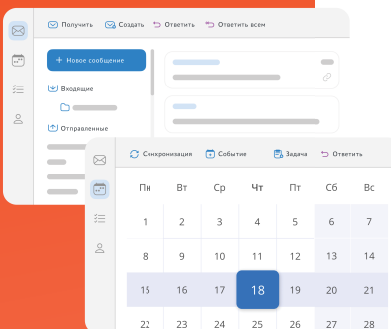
Получить Создать Ответить Ответить всем

+ Новое сообщение

Входящие

Отправленные

Синхронизация Событие Задача Ответить

| Пн | Вт | Ср | Чт | Пт | Сб | Вс |
|---|---|---|---|---|---|---|
| 1 | 2 | 3 | 4 | 5 | 6 | 7 |
| 8 | 9 | 10 | 11 | 12 | 13 | 14 |
| 15 | 16 | 17 | 18 | 19 | 20 | 21 |
| 22 | 23 | 24 | 25 | 26 | 27 | 28 |